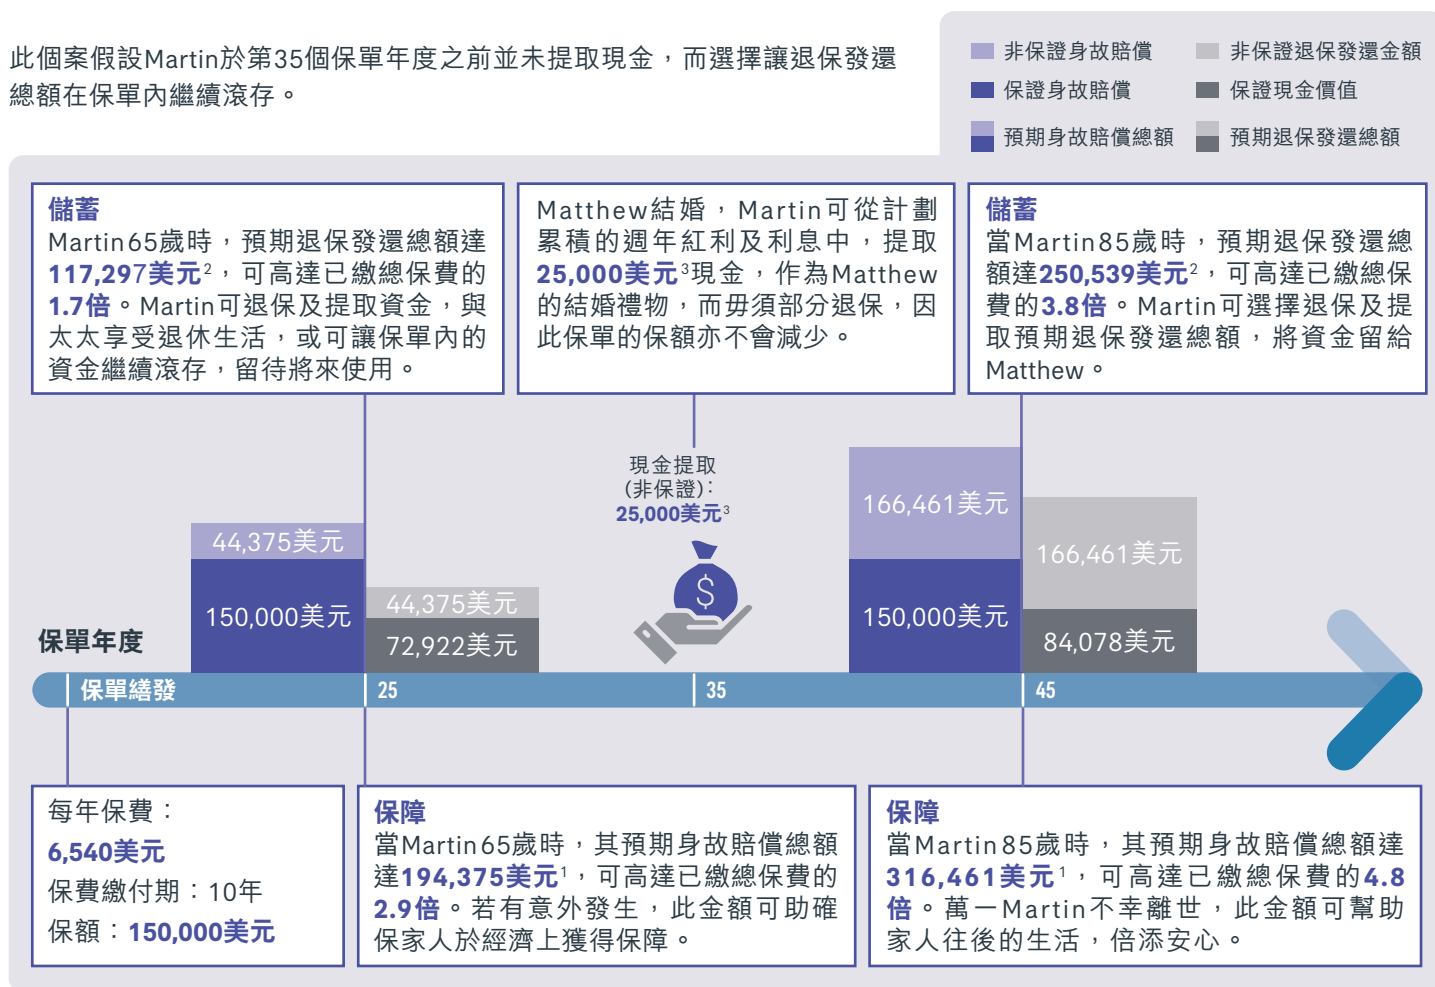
此個案假設Martin於第35個保單年度之前並未提取現金，而選擇讓退保發還總額在保單內繼續滾存。

非保證身故賠償
非保證退保發還金額
保證身故賠償
保證現金價值
預期身故賠償總額
預期退保發還總額

儲蓄
Martin65歲時，預期退保發還總額達117,297美元$^2$，可高達已繳總保費的1.7倍。Martin可退保及提取資金，與太太享受退休生活，或可讓保單內的資金繼續滾存，留待將來使用。

Matthew結婚，Martin可從計劃累積的週年紅利及利息中，提取25,000美元$^3$現金，作為Matthew的結婚禮物，而毋須部分退保，因此保單的保額亦不會減少。

儲蓄
當Martin85歲時，預期退保發還總額達250,539美元$^2$，可高達已繳總保費的3.8倍。Martin可選擇退保及提取預期退保發還總額，將資金留給Matthew。

現金提取
(非保證)：
25,000美元$^3$

44,375美元
150,000美元
44,375美元
72,922美元
166,461美元
150,000美元
166,461美元
84,078美元

保單年度
保單繕發
25
35
45

每年保費：
6,540美元
保費繳付期：10年
保額：150,000美元

保障
當Martin65歲時，其預期身故賠償總額達194,375美元$^1$，可高達已繳總保費的2.9倍。若有意外發生，此金額可助確保家人於經濟上獲得保障。

保障
當Martin85歲時，其預期身故賠償總額達316,461美元$^1$，可高達已繳總保費的4.8倍。萬一Martin不幸離世，此金額可幫助家人往後的生活，倍添安心。